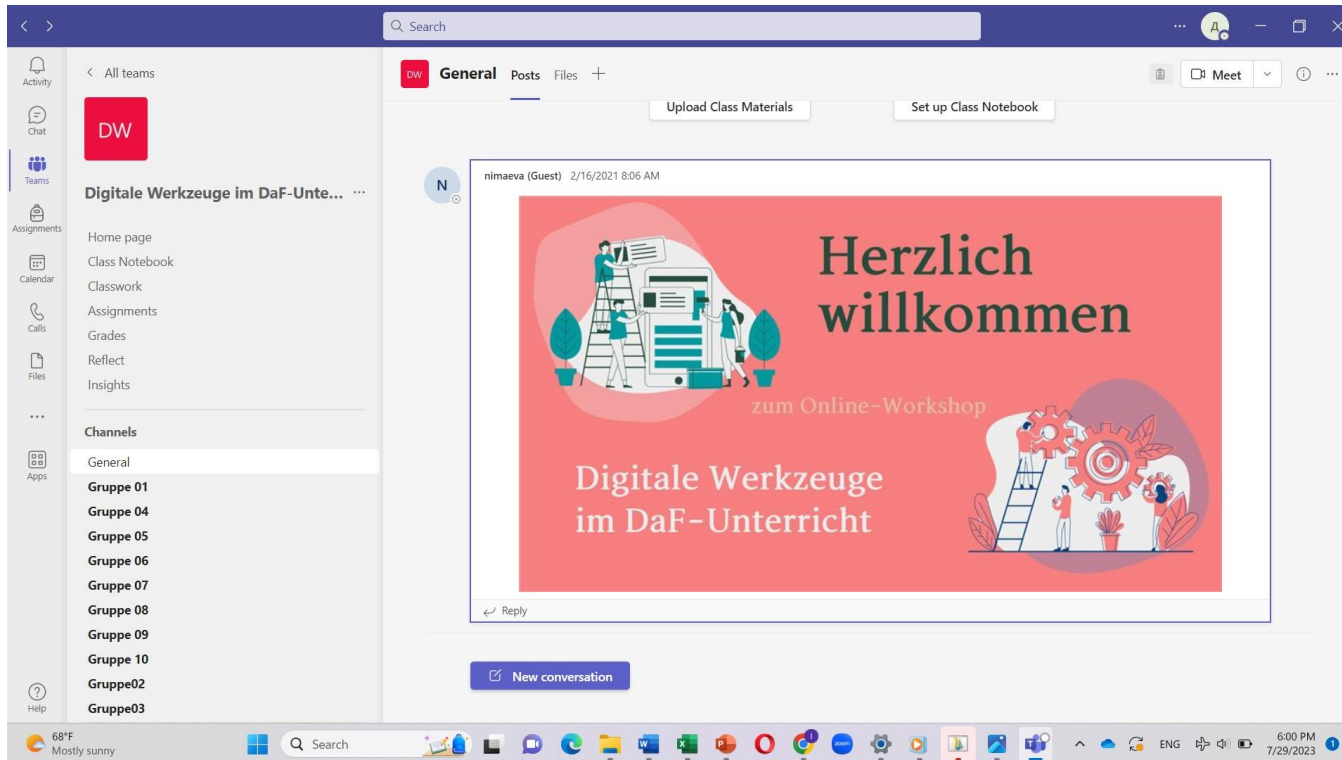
Search

...

Activity

Chat

Teams

Assignments

Calendar

Calls

Files

...

Apps

Help

< All teams

DW

Digitale Werkzeuge im DaF-Unte... ···

Home page
Class Notebook
Classwork
Assignments
Grades
Reflect
Insights

Channels

General
Gruppe 01
Gruppe 04
Gruppe 05
Gruppe 06
Gruppe 07
Gruppe 08
Gruppe 09
Gruppe 10
Gruppe02
Gruppe03

DW General Posts Files +

Meet

Upload Class Materials

Set up Class Notebook

N

nimaeva (Guest) 2/16/2021 8:06 AM

Herzlich willkommen

zum Online-Workshop

Digitale Werkzeuge im DaF-Unterricht

Reply

New conversation

68°F
Mostly sunny

Search

ENG

6:00 PM
7/29/2023